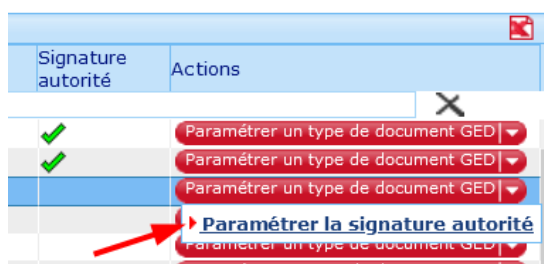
| Signature autorité | Actions |
|---|---|
| | × |
| | Paramétrer un type de document GED |
| | Paramétrer un type de document GED |
| | Paramétrer un type de document GED |
| | Paramétrer la signature autorité |
| | Paramétrer un type de document GED |